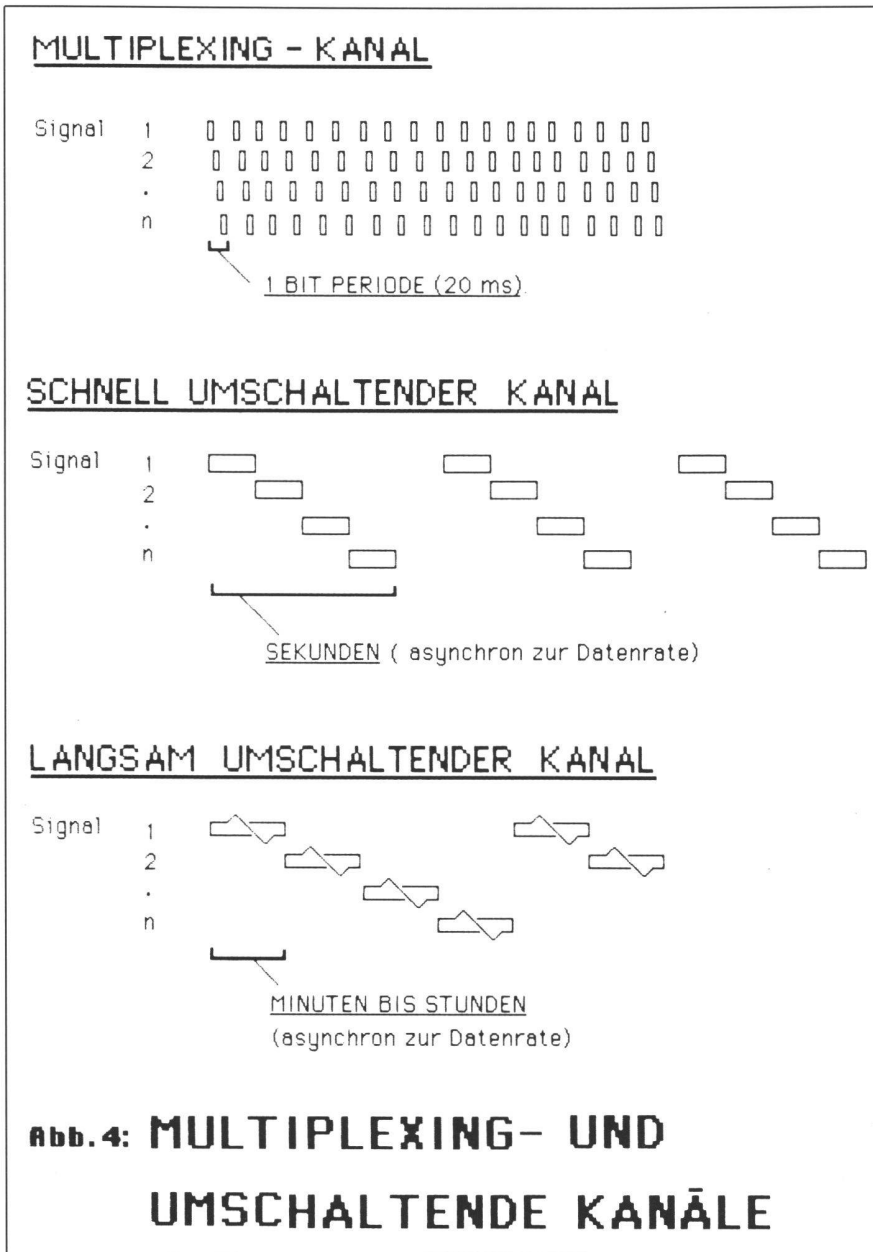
MULTIPLEXING - KANAL

Signal 1
2
.
n

1 BIT PERIODE (20 ms)

SCHNELL UMSCHALTENDER KANAL

Signal 1
2
.
n

SEKUNDEN ( asynchron zur Datenrate)

LANGSAM UMSCHALTENDER KANAL

Signal 1
2
.
n

MINUTEN BIS STUNDEN
(asynchron zur Datenrate)

Abb.4: MULTIPLEXING- UND UMSCHALTENDE KANÄLE